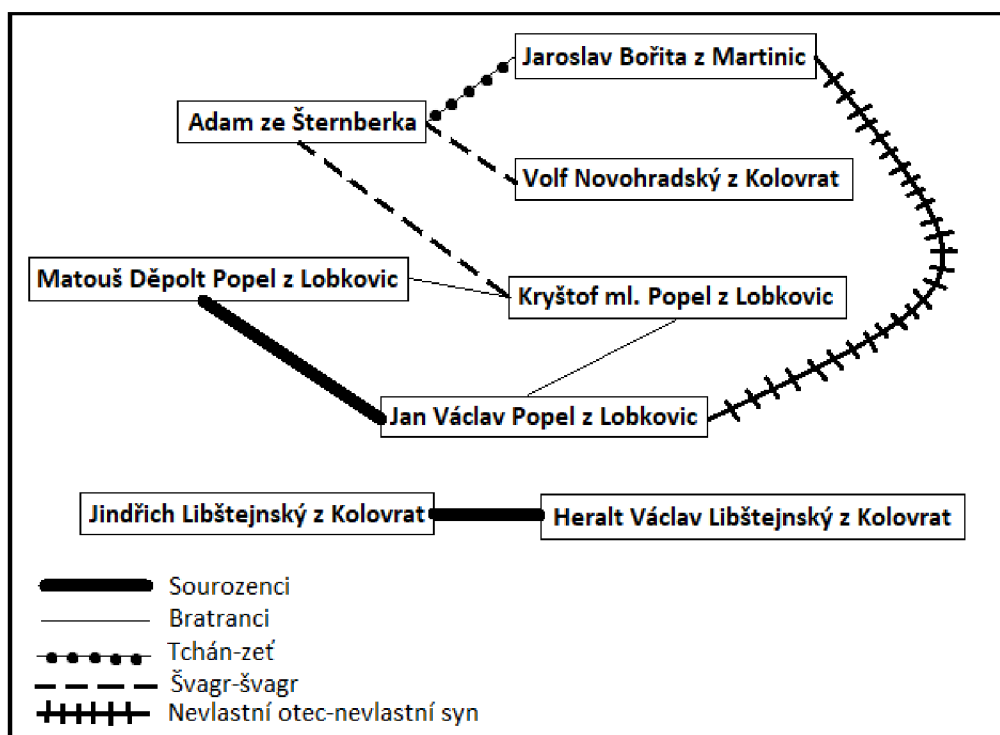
Jaroslav Bořita z Martinic

Adam ze Šternberka

Volf Novohradský z Kolovrat

Matouš Děpolt Popel z Lobkovic

Kryštof ml. Popel z Lobkovic

Jan Václav Popel z Lobkovic

Jindřich Libštejnský z Kolovrat

Heralt Václav Libštejnský z Kolovrat

Sourozenci

Bratranci

Tchán-zeť

Švagr-švagr

Nevlastní otec-nevlastní syn